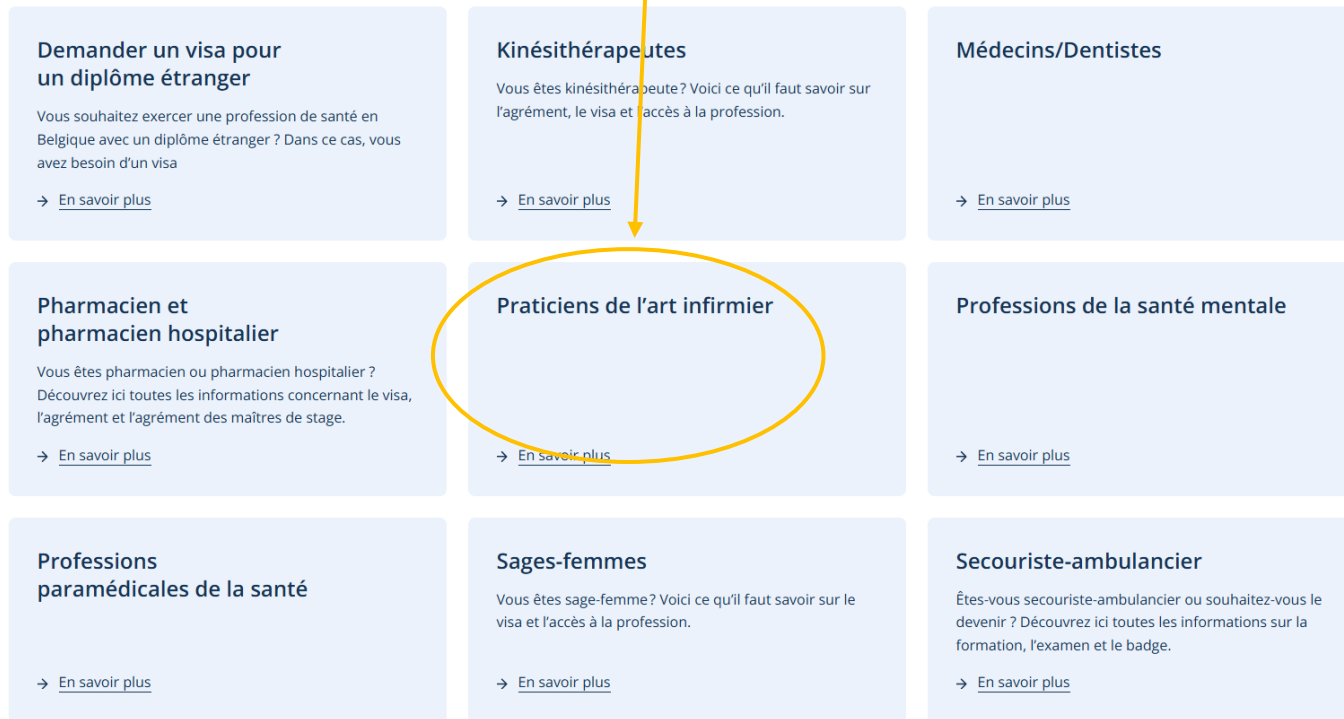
Demander un visa pour un diplôme étranger

Vous souhaitez exercer une profession de santé en Belgique avec un diplôme étranger ? Dans ce cas, vous avez besoin d'un visa

→ En savoir plus

Kinésithérapeutes

Vous êtes kinésithérapeute ? Voici ce qu'il faut savoir sur l'agrément, le visa et l'accès à la profession.

→ En savoir plus

Médecins/Dentistes

→ En savoir plus

Pharmacien et pharmacien hospitalier

Vous êtes pharmacien ou pharmacien hospitalier ? Découvrez ici toutes les informations concernant le visa, l'agrément et l'agrément des maîtres de stage.

→ En savoir plus

Praticiens de l'art infirmier

→ En savoir plus

Professions de la santé mentale

→ En savoir plus

Professions paramédicales de la santé

→ En savoir plus

Sages-femmes

Vous êtes sage-femme ? Voici ce qu'il faut savoir sur le visa et l'accès à la profession.

→ En savoir plus

Secouriste-ambulancier

Êtes-vous secouriste-ambulancier ou souhaitez-vous le devenir ? Découvrez ici toutes les informations sur la formation, l'examen et le badge.

→ En savoir plus